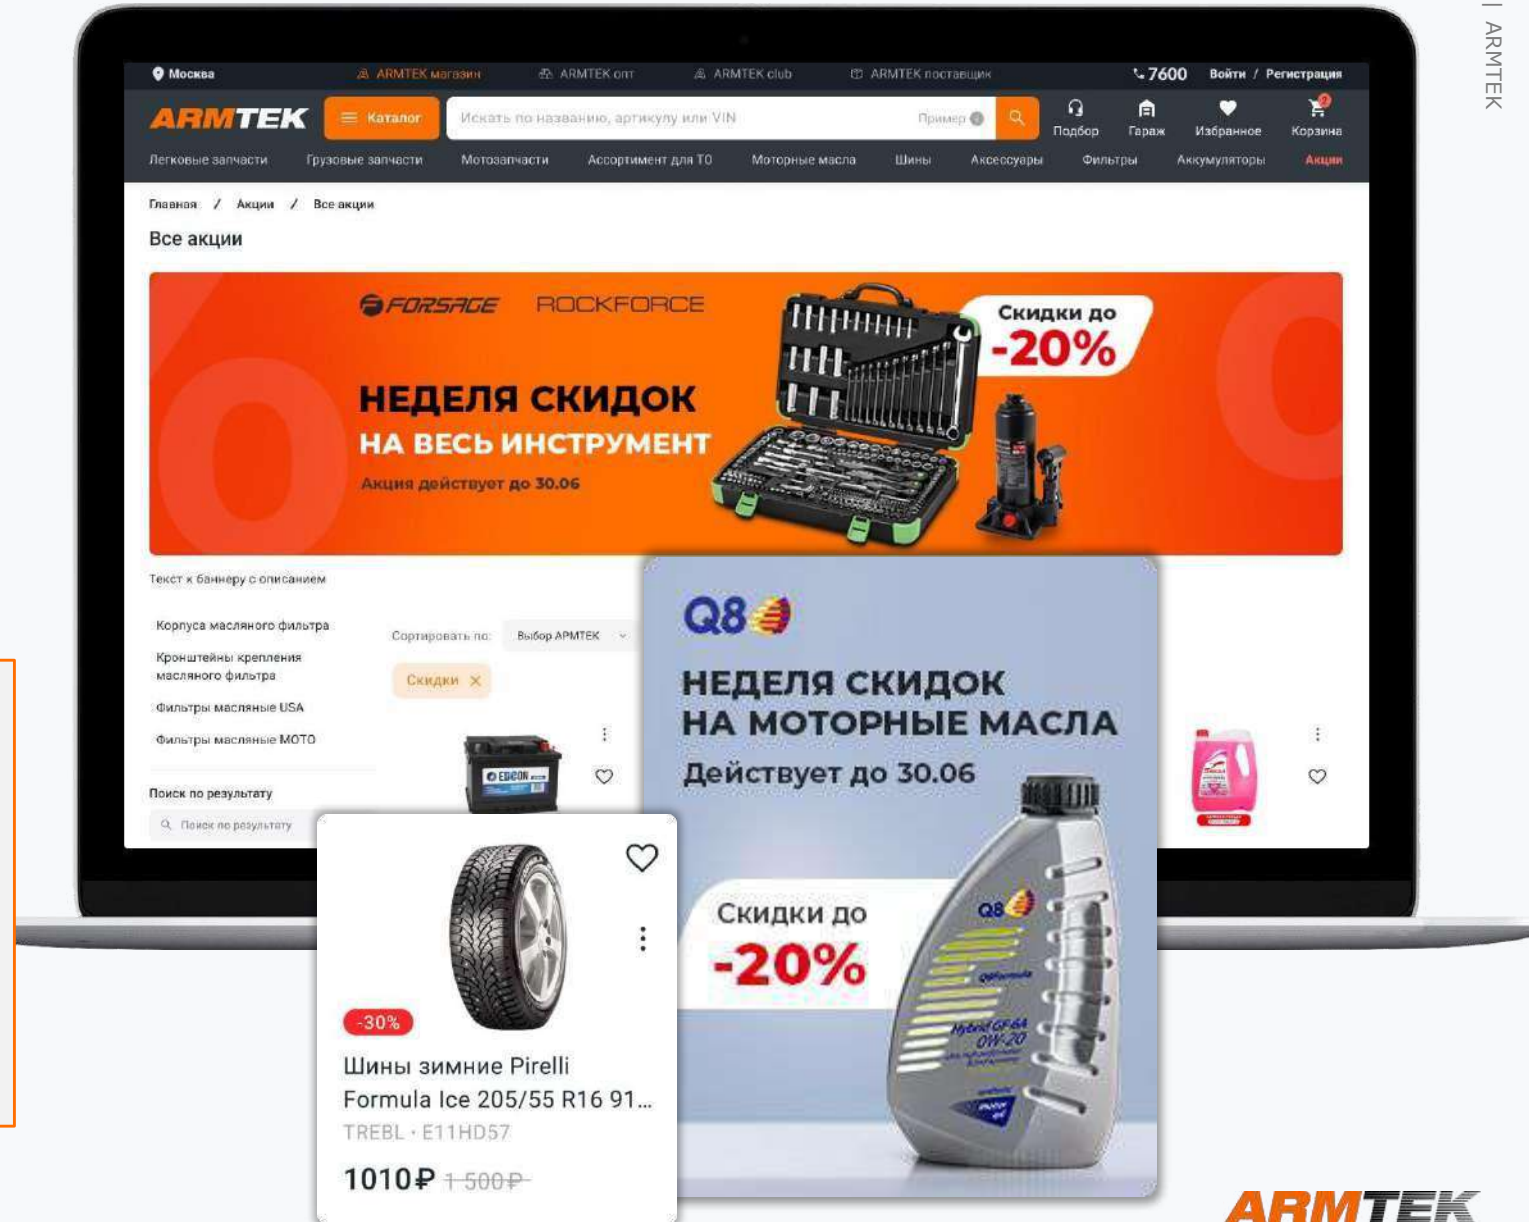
| ARMTEK

Москва
ARMTEK магазин
ARMTEK опт
ARMTEK club
ARMTEK поставщик
7600
Войти / Регистрация

ARMTEK
Каталог
Искать по названию, артикулу или VIN
Пример
Подбор
Гараж
Избранное
Корзина

Легковые запчасти
Грузовые запчасти
Мотозапчасти
Ассортимент для ТО
Моторные масла
Шины
Аксессуары
Фильтры
Аккумуляторы
Акции

Главная / Акции / Все акции

Все акции

FORSAGE
ROCKFORCE
НЕДЕЛЯ СКИДОК
НА ВЕСЬ ИНСТРУМЕНТ
Акция действует до 30.06
Скидки до
-20%

Текст к баннеру с описанием

Корпуса масляного фильтра
Кронштейны крепления масляного фильтра
Фильтры масляные USA
Фильтры масляные МОТО

Сортировать по:
Выбор АРМТЕК
Скидки

Поиск по результату
Поиск по результату

Q8
НЕДЕЛЯ СКИДОК
НА МОТОРНЫЕ МАСЛА
Действует до 30.06
Скидки до
-20%

-30%
Шины зимние Pirelli Formula Ice 205/55 R16 91...
TREBL · E11HD57
1010₽ 1 500₽

ARMTEK